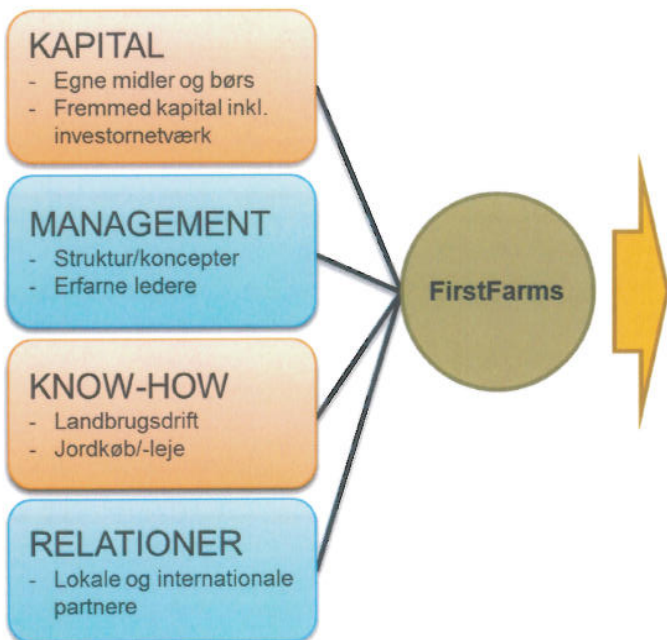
KAPITAL
- Egne midler og børs
- Fremmed kapital inkl. investornetværk

MANAGEMENT
- Struktur/koncepter
- Erfarne ledere

KNOW-HOW
- Landbrugsdrift
- Jordkøb/-leje

RELATIONER
- Lokale og internationale partnere

FirstFarms